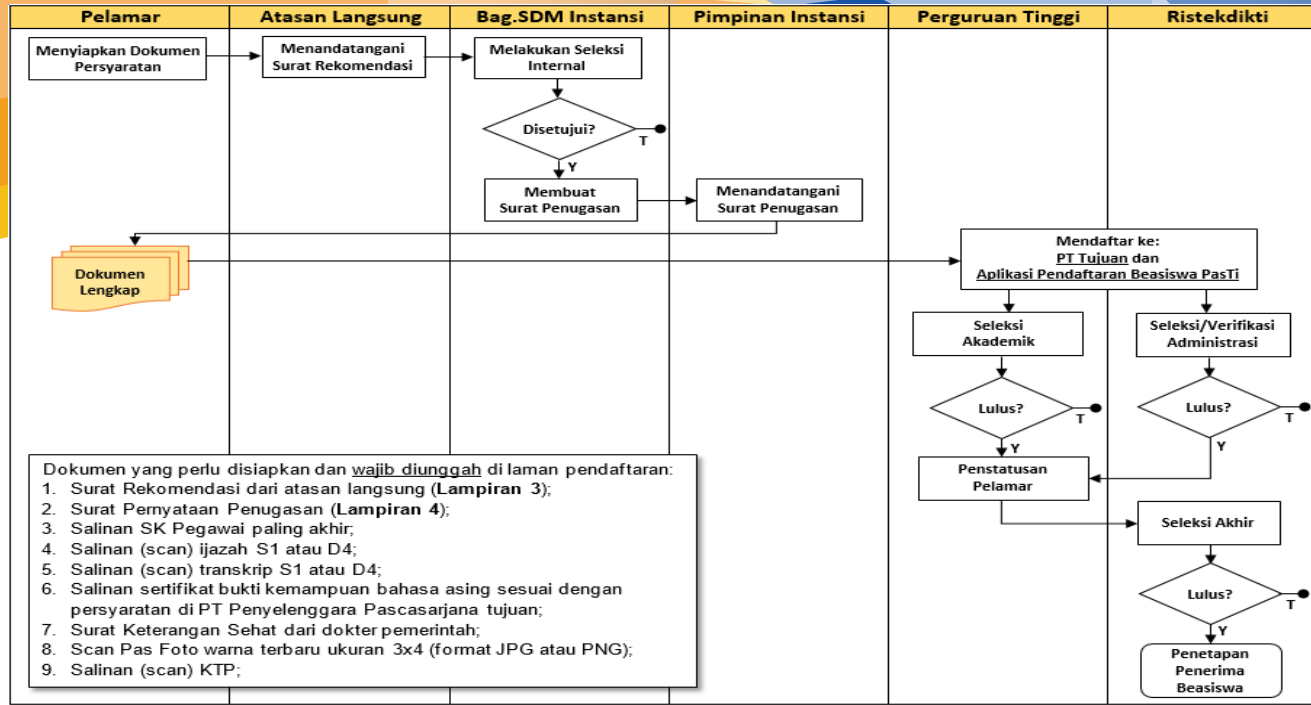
| Pelamar | Atasan Langsung | Bag.SDM Instansi | Pimpinan Instansi | Perguruan Tinggi | Ristekdikti |
|---|---|---|---|---|---|

Menyiapkan Dokumen Persyaratan

Menandatangani Surat Rekomendasi

Melakukan Seleksi Internal

Disetujui?

T

Y

Membuat Surat Penugasan

Menandatangani Surat Penugasan

Dokumen Lengkap

Mendaftar ke: PT Tujuan dan Aplikasi Pendaftaran Beasiswa PasTi

Seleksi Akademik

Seleksi/Verifikasi Administrasi

Lulus?

T

Y

Lulus?

T

Y

Penstatusan Pelamar

Seleksi Akhir

Lulus?

T

Y

Penetapan Penerima Beasiswa

Dokumen yang perlu disiapkan dan wajib diunggah di laman pendaftaran:
1. Surat Rekomendasi dari atasan langsung (**Lampiran 3**);
2. Surat Pernyataan Penugasan (**Lampiran 4**);
3. Salinan SK Pegawai paling akhir;
4. Salinan (scan) ijazah S1 atau D4;
5. Salinan (scan) transkrip S1 atau D4;
6. Salinan sertifikat bukti kemampuan bahasa asing sesuai dengan persyaratan di PT Penyelenggara Pascasarjana tujuan;
7. Surat Keterangan Sehat dari dokter pemerintah;
8. Scan Pas Foto warna terbaru ukuran 3x4 (format JPG atau PNG);
9. Salinan (scan) KTP;